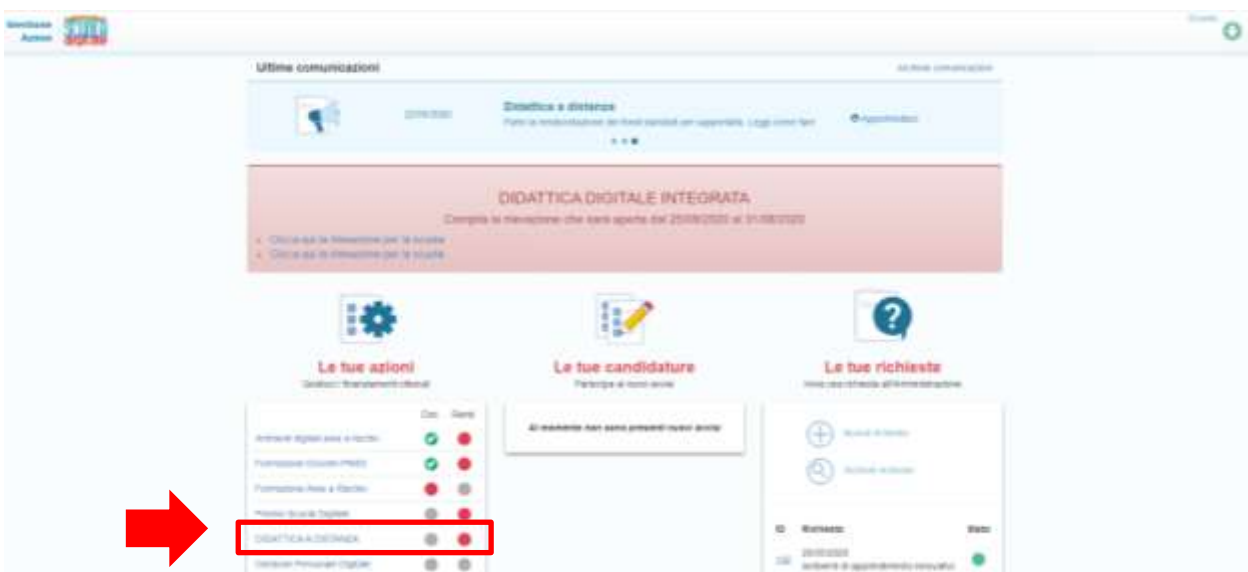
Gestione Azioni

Ultime comunicazioni

Archivio comunicazioni

Didattica a distanza

Approfondisci

DIDATTICA DIGITALE INTEGRATA

Compila la rilevazione che sarà aperta dal 25/08/2020 al 31/08/2020

- Clicca qui la rilevazione per la scuola
- Clicca qui la rilevazione per la scuola

Le tue azioni

Gestisci i finanziamenti ottenuti

Le tue candidature

Partecipa ai nuovi avvisi

Le tue richieste

Invia una richiesta all'Amministrazione

| | Doc. | Rend. |
|---|---|---|
| Ambienti digitali aree a rischio | | |
| Formazione Docenti PNSD | | |
| Formazione Aree a Rischio | | |
| Premio Scuola Digitale | | |
| DIDATTICA A DISTANZA | | |
| Dotazioni Personali Digitali | | |

Al momento non sono presenti nuovi avvisi

Nuova richiesta

Archivio richieste

| ID | Richiesta | Stato |
|---|---|---|
| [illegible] | 20/03/2020 ambienti di apprendimento innovativi | |